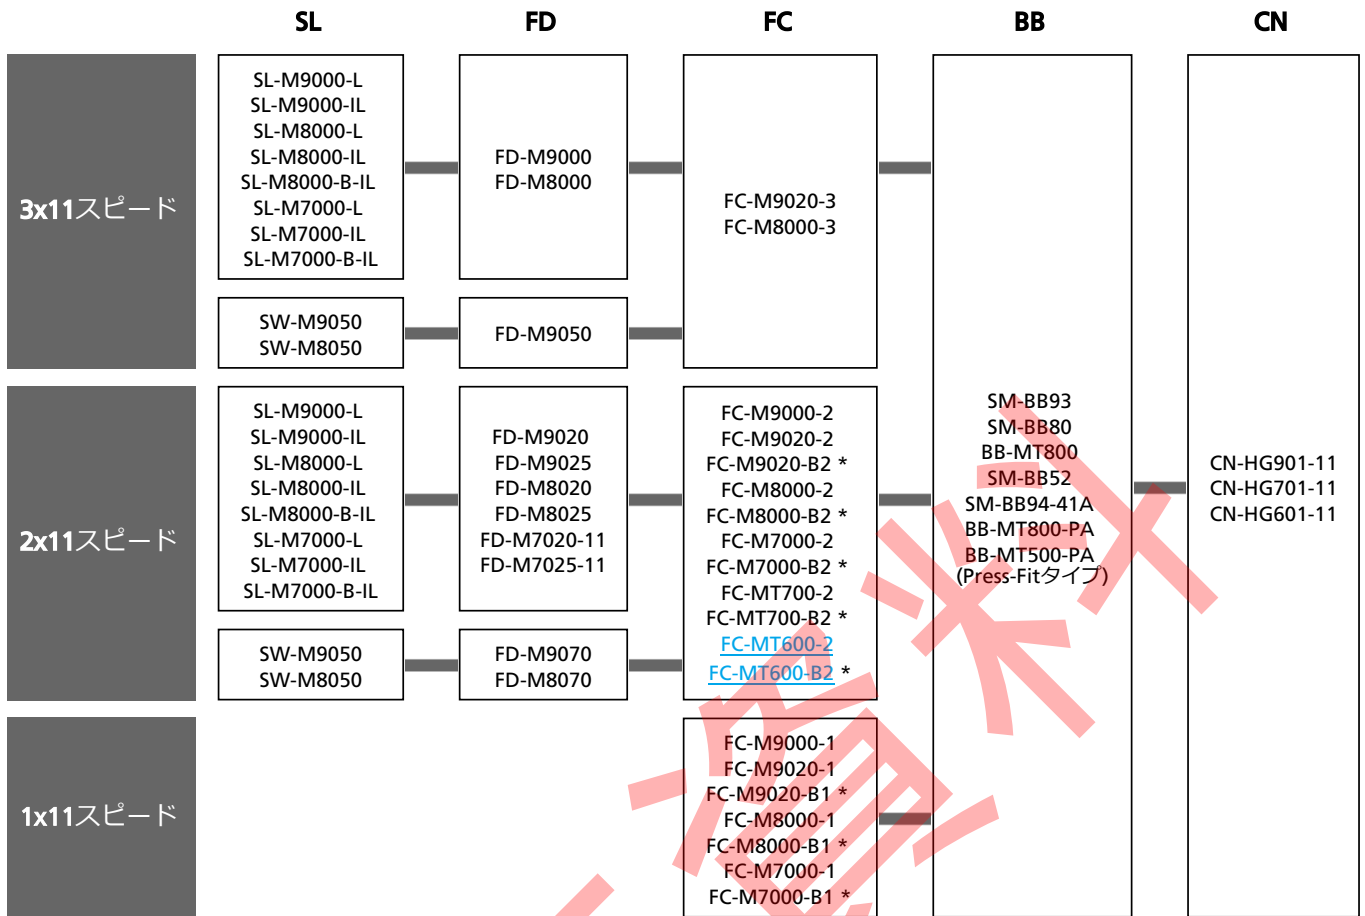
| | SL | FD | FC | BB | CN |
|---|---|---|---|---|---|
| 3x11スピード | SL-M9000-L SL-M9000-IL SL-M8000-L SL-M8000-IL SL-M8000-B-IL SL-M7000-L SL-M7000-IL SL-M7000-B-IL | FD-M9000 FD-M8000 | FC-M9020-3 FC-M8000-3 | SM-BB93 SM-BB80 BB-MT800 SM-BB52 SM-BB94-41A BB-MT800-PA BB-MT500-PA (Press-Fitタイプ) | CN-HG901-11 CN-HG701-11 CN-HG601-11 |
| | SW-M9050 SW-M8050 | FD-M9050 | | | |
| 2x11スピード | SL-M9000-L SL-M9000-IL SL-M8000-L SL-M8000-IL SL-M8000-B-IL SL-M7000-L SL-M7000-IL SL-M7000-B-IL | FD-M9020 FD-M9025 FD-M8020 FD-M8025 FD-M7020-11 FD-M7025-11 | FC-M9000-2 FC-M9020-2 FC-M9020-B2 * FC-M8000-2 FC-M8000-B2 * FC-M7000-2 FC-M7000-B2 * FC-MT700-2 FC-MT700-B2 * FC-MT600-2 FC-MT600-B2 * | | |
| | SW-M9050 SW-M8050 | FD-M9070 FD-M8070 | | | |
| 1x11スピード | | | FC-M9000-1 FC-M9020-1 FC-M9020-B1 * FC-M8000-1 FC-M8000-B1 * FC-M7000-1 FC-M7000-B1 * | | |

資料